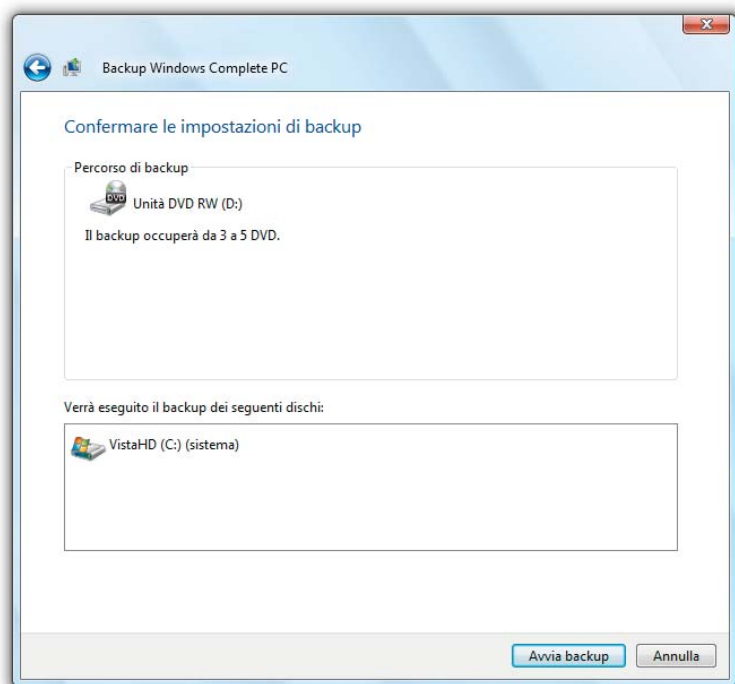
Backup Windows Complete PC

Confermare le impostazioni di backup

Percorso di backup

DVD

Unità DVD RW (D:)

Il backup occuperà da 3 a 5 DVD.

Verrà eseguito il backup dei seguenti dischi:

VistaHD (C:) (sistema)

Avvia backup

Annulla